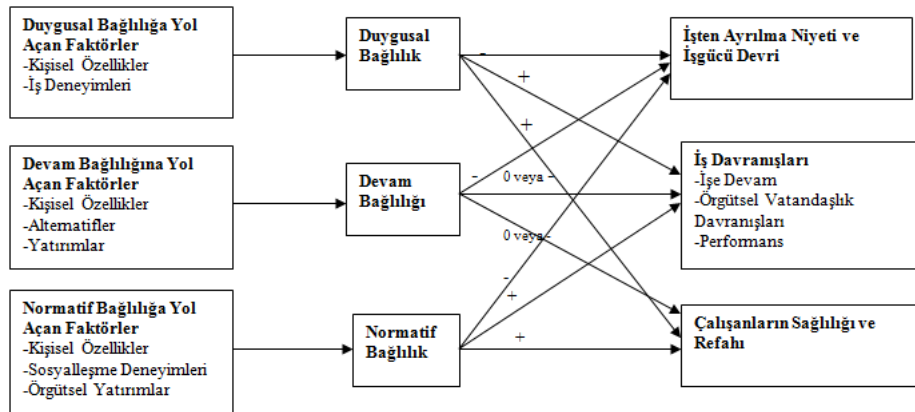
Duygusal Bağlılığa Yol Açan Faktörler
-Kişisel Özellikler
-İş Deneyimleri

Devam Bağlılığına Yol Açan Faktörler
-Kişisel Özellikler
-Alternatifler
-Yatırımlar

Normatif Bağlılığa Yol Açan Faktörler
-Kişisel Özellikler
-Sosyalleşme Deneyimleri
-Örgütsel Yatırımlar

Duygusal Bağlılık

Devam Bağlılığı

Normatif Bağlılık

-
+
+
-
0 veya -
0 veya -
-
+
+

İşten Ayrılma Niyeti ve İşgücü Devri

İş Davranışları
-İşe Devam
-Örgütsel Vatandaşlık Davranışları
-Performans

Çalışanların Sağlığı ve Refahı